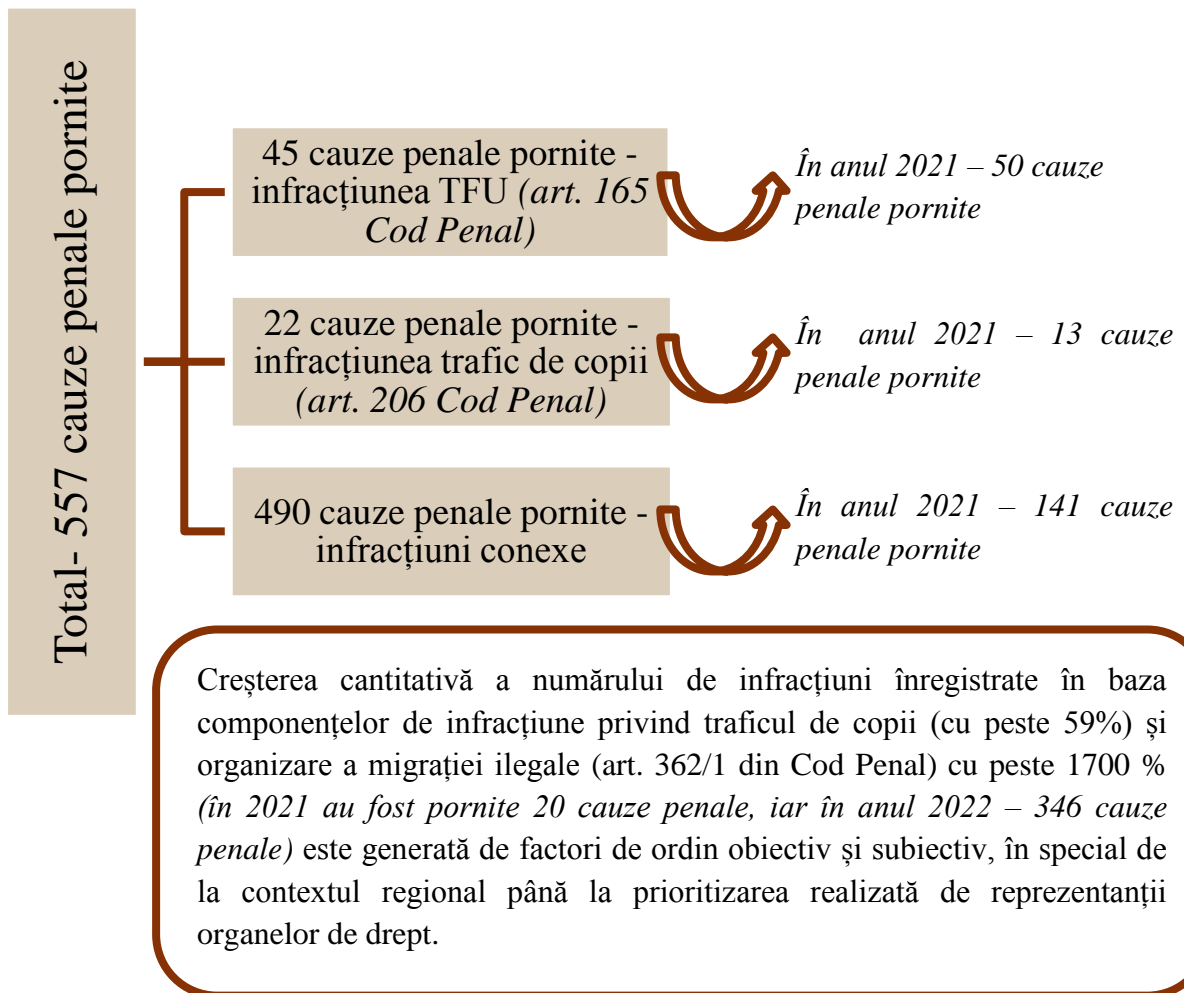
Total- 557 cauze penale pornite

45 cauze penale pornite - infracțiunea TFU *(art. 165 Cod Penal)*

*În anul 2021 – 50 cauze penale pornite*

22 cauze penale pornite - infracțiunea trafic de copii *(art. 206 Cod Penal)*

*În anul 2021 – 13 cauze penale pornite*

490 cauze penale pornite - infracțiuni conexe

*În anul 2021 – 141 cauze penale pornite*

Creșterea cantitativă a numărului de infracțiuni înregistrate în baza componenților de infracțiune privind traficul de copii (cu peste 59%) și organizare a migrației ilegale (art. 362/1 din Cod Penal) cu peste 1700 % *(în 2021 au fost pornite 20 cauze penale, iar în anul 2022 – 346 cauze penale)* este generată de factori de ordin obiectiv și subiectiv, în special de la contextul regional până la prioritizarea realizată de reprezentanții organelor de drept.